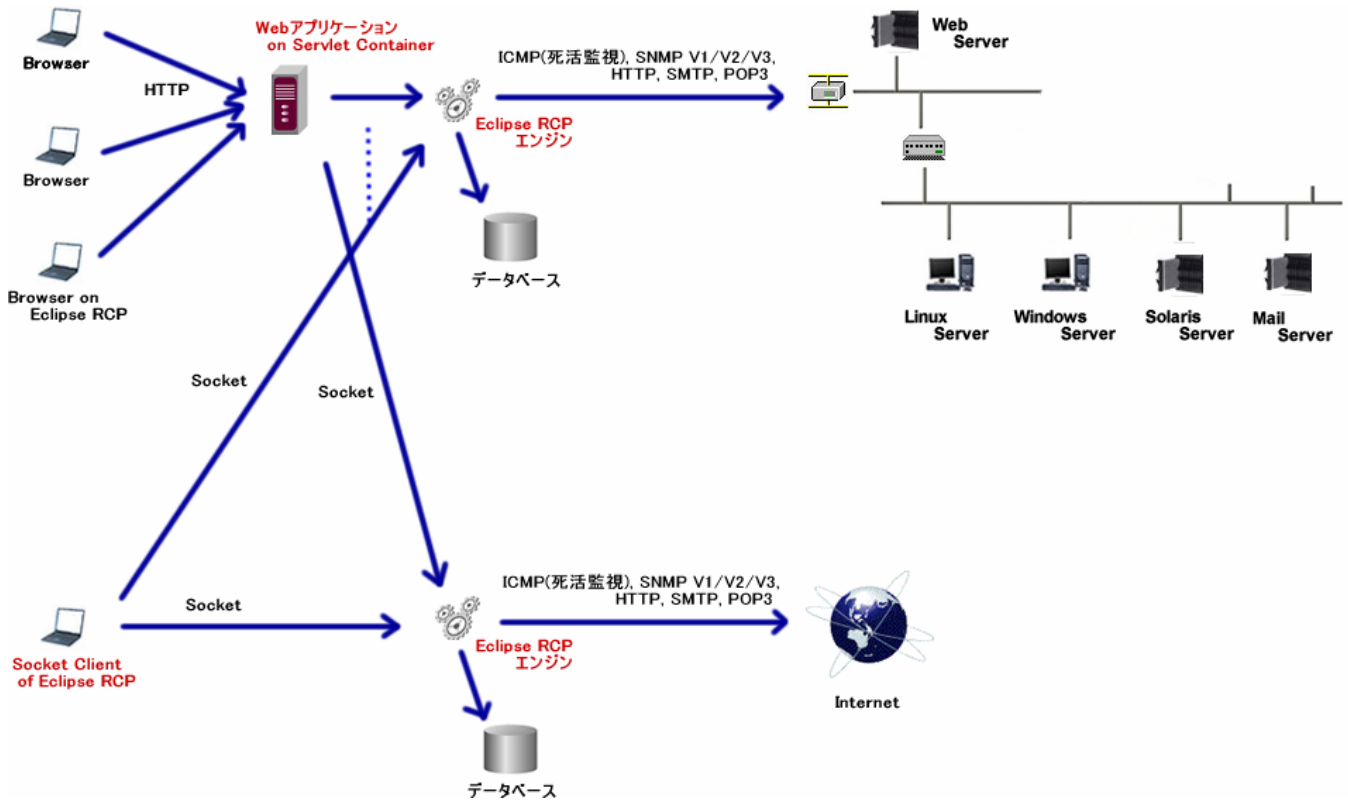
Browser

HTTP

Webアプリケーション on Servlet Container

ICMP(死活監視), SNMP V1/V2/V3, HTTP, SMTP, POP3

Web Server

Eclipse RCP エンジン

Browser

データベース

Browser on Eclipse RCP

Linux Server

Windows Server

Solaris Server

Mail Server

Socket

Socket

ICMP(死活監視), SNMP V1/V2/V3, HTTP, SMTP, POP3

Socket

Eclipse RCP エンジン

Socket Client of Eclipse RCP

Internet

データベース